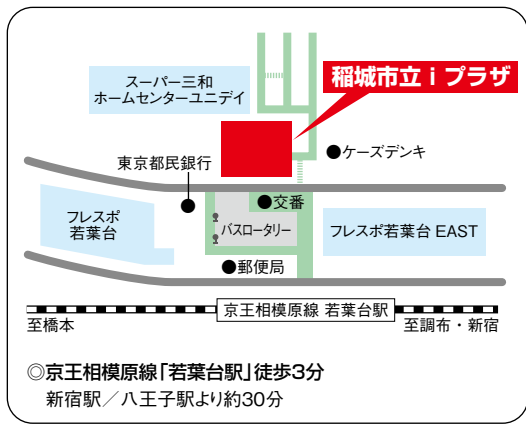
スーパー三和
ホームセンターユニディ

稲城市立 i プラザ

●ケーズデンキ

東京都民銀行

フレスポ
若葉台

●交番

バスロータリー

フレスポ若葉台 EAST

●郵便局

京王相模原線 若葉台駅

至橋本

至調布・新宿

◎京王相模原線「若葉台駅」徒歩3分
新宿駅／八王子駅より約30分